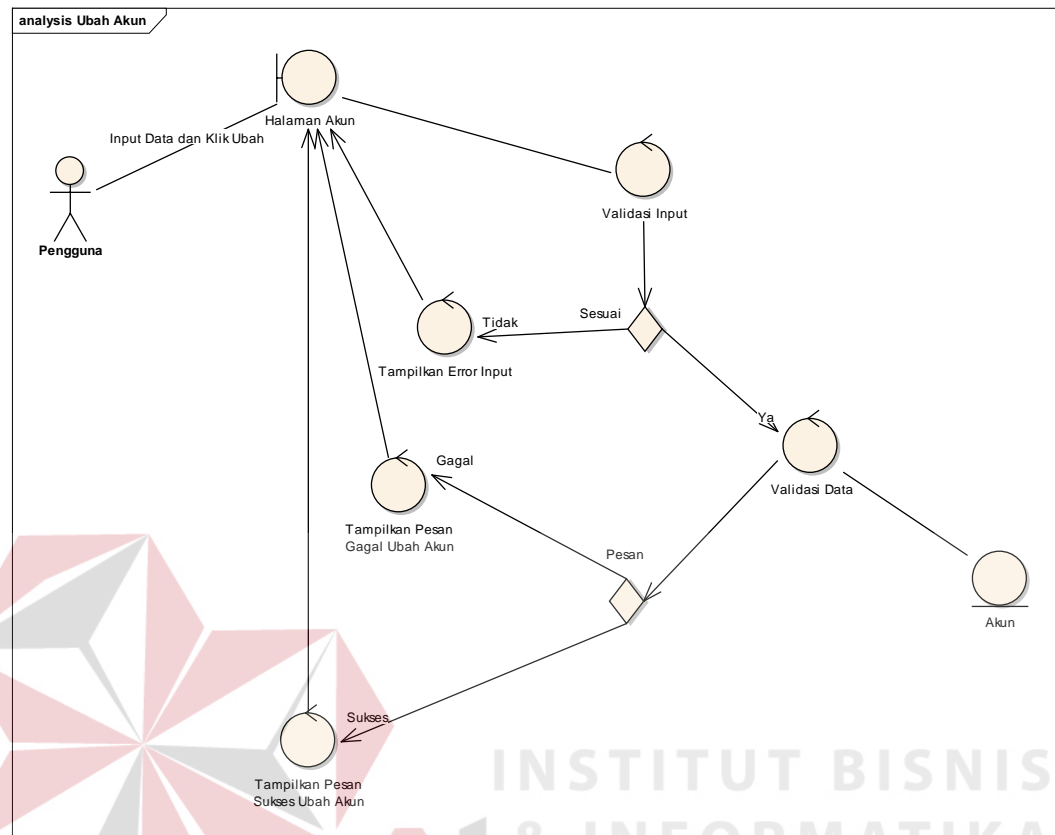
analysis Ubah Akun

Halaman Akun

Input Data dan Klik Ubah

Pengguna

Validasi Input

Sesuai

Tidak

Tampilkan Error Input

Ya

Validasi Data

Gagal

Tampilkan Pesan Gagal Ubah Akun

Pesan

Akun

Sukses

Tampilkan Pesan Sukses Ubah Akun

INSTITUT BISNIS
& INFORMATIKA